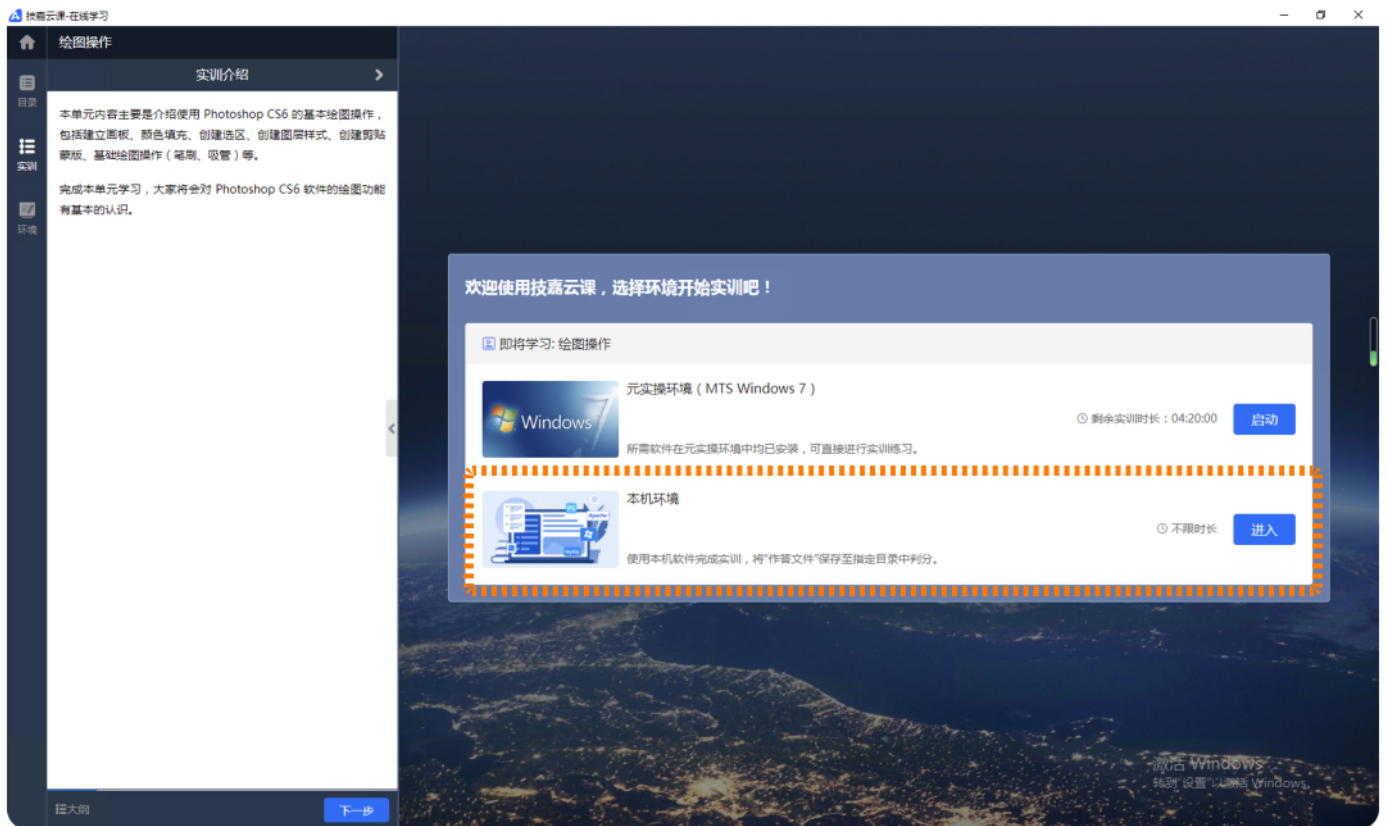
技嘉云课-在线学习

目录
实训
环境

绘图操作

实训介绍

本单元内容主要是介绍使用 Photoshop CS6 的基本绘图操作，包括建立画板、颜色填充、创建选区、创建图层样式、创建剪贴蒙版、基础绘图操作（笔刷、吸管）等。

完成本单元学习，大家将会对 Photoshop CS6 软件的绘图功能有基本的认识。

大纲
下一步

欢迎使用技嘉云课，选择环境开始实训吧！

即将学习: 绘图操作

Windows 7

元实操环境（MTS Windows 7）
剩余实训时长：04:20:00
启动
所需软件在元实操环境中均已安装，可直接进行实训练习。

本机环境
不限时长
进入
使用本机软件完成实训，将"作答文件"保存至指定目录中判分。

激活 Windows
转到"设置"以激活 Windows。